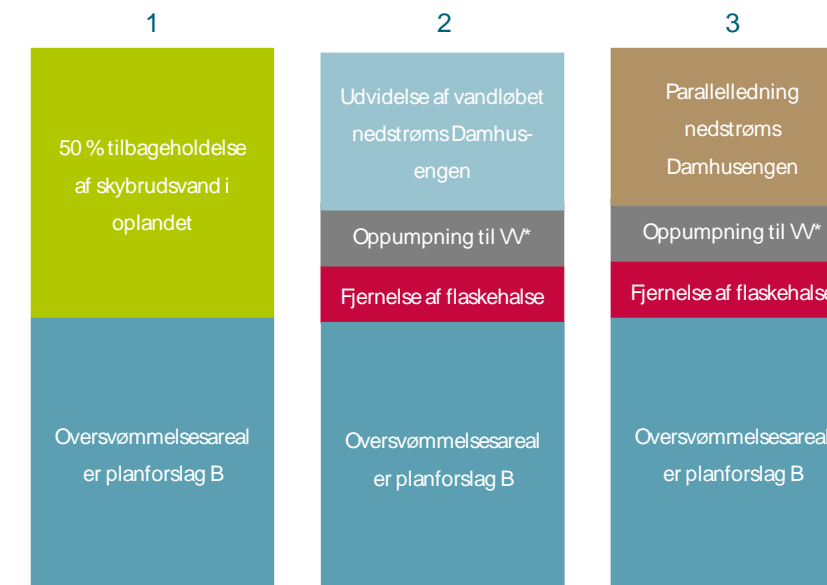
1

50 % tilbageholdelse af skybrudsvand i oplandet

Oversvømmelsesarealer planforslag B

2

Udvidelse af vandløbet nedstrøms Damhusengen

Oppumpning til VV*

Fjernelse af flaskehalse

Oversvømmelsesarealer planforslag B

3

Parallelledning nedstrøms Damhusengen

Oppumpning til VV*

Fjernelse af flaskehalse

Oversvømmelsesarealer planforslag B